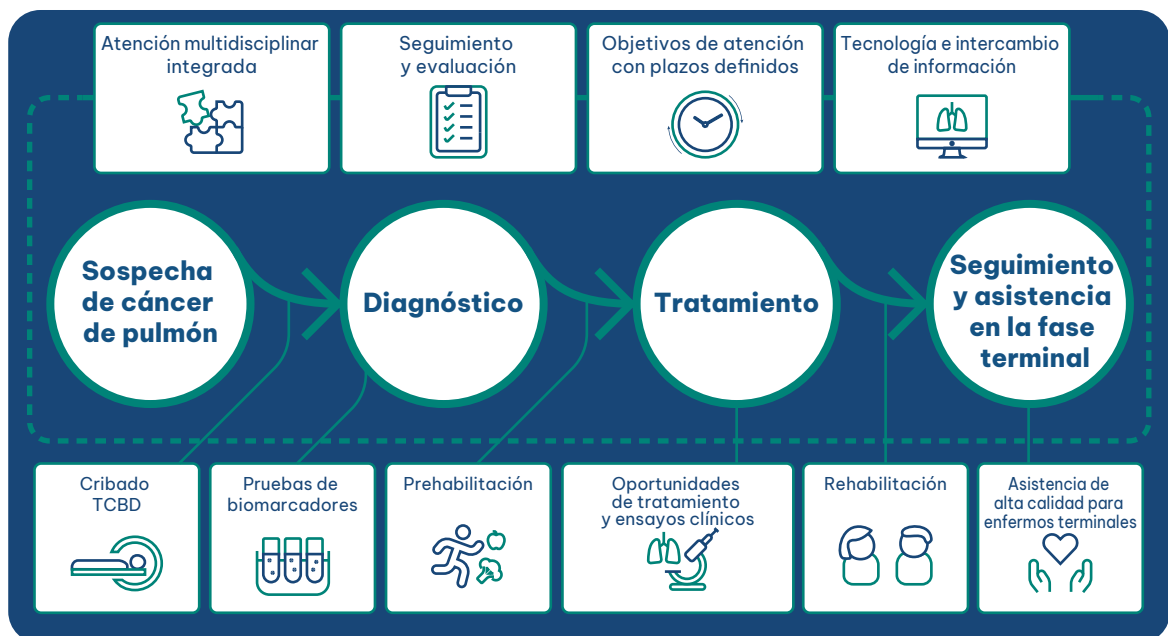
Atención multidisciplinar integrada

Seguimiento y evaluación

Objetivos de atención con plazos definidos

Tecnología e intercambio de información

Sospecha de cáncer de pulmón

Diagnóstico

Tratamiento

Seguimiento y asistencia en la fase terminal

Cribado TCBD

Pruebas de biomarcadores

Prehabilitación

Oportunidades de tratamiento y ensayos clínicos

Rehabilitación

Asistencia de alta calidad para enfermos terminales